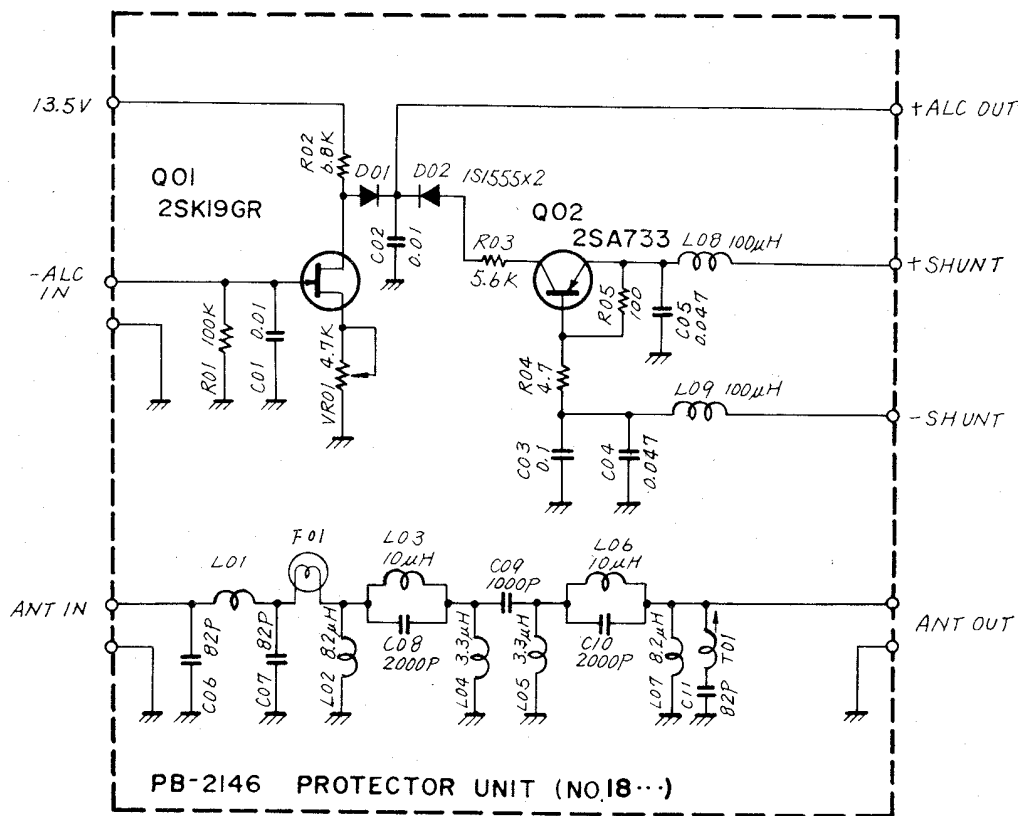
13.5V

+ALC OUT

R02 6.8K

D01 D02 1S1555x2

Q01
2SK19GR

C02 0.01

Q02
2SA733

L08 100μH

+SHUNT

-ALC IN

R03 5.6K

R05 100

C05 0.047

R01 100K

C01 0.01

VR01 4.7K

R04 4.7

L09 100μH

-SHUNT

C03 0.1

C04 0.047

F01

L01

L03 10μH

C09 1000P

L06 10μH

ANT IN

ANT OUT

C06 82P

C07 82P

L02 8.2μH

C08 2000P

L04 3.3μH

L05 3.3μH

C10 2000P

L07 8.2μH

C11 82P

T01

PB-2146 PROTECTOR UNIT (NO.18···)